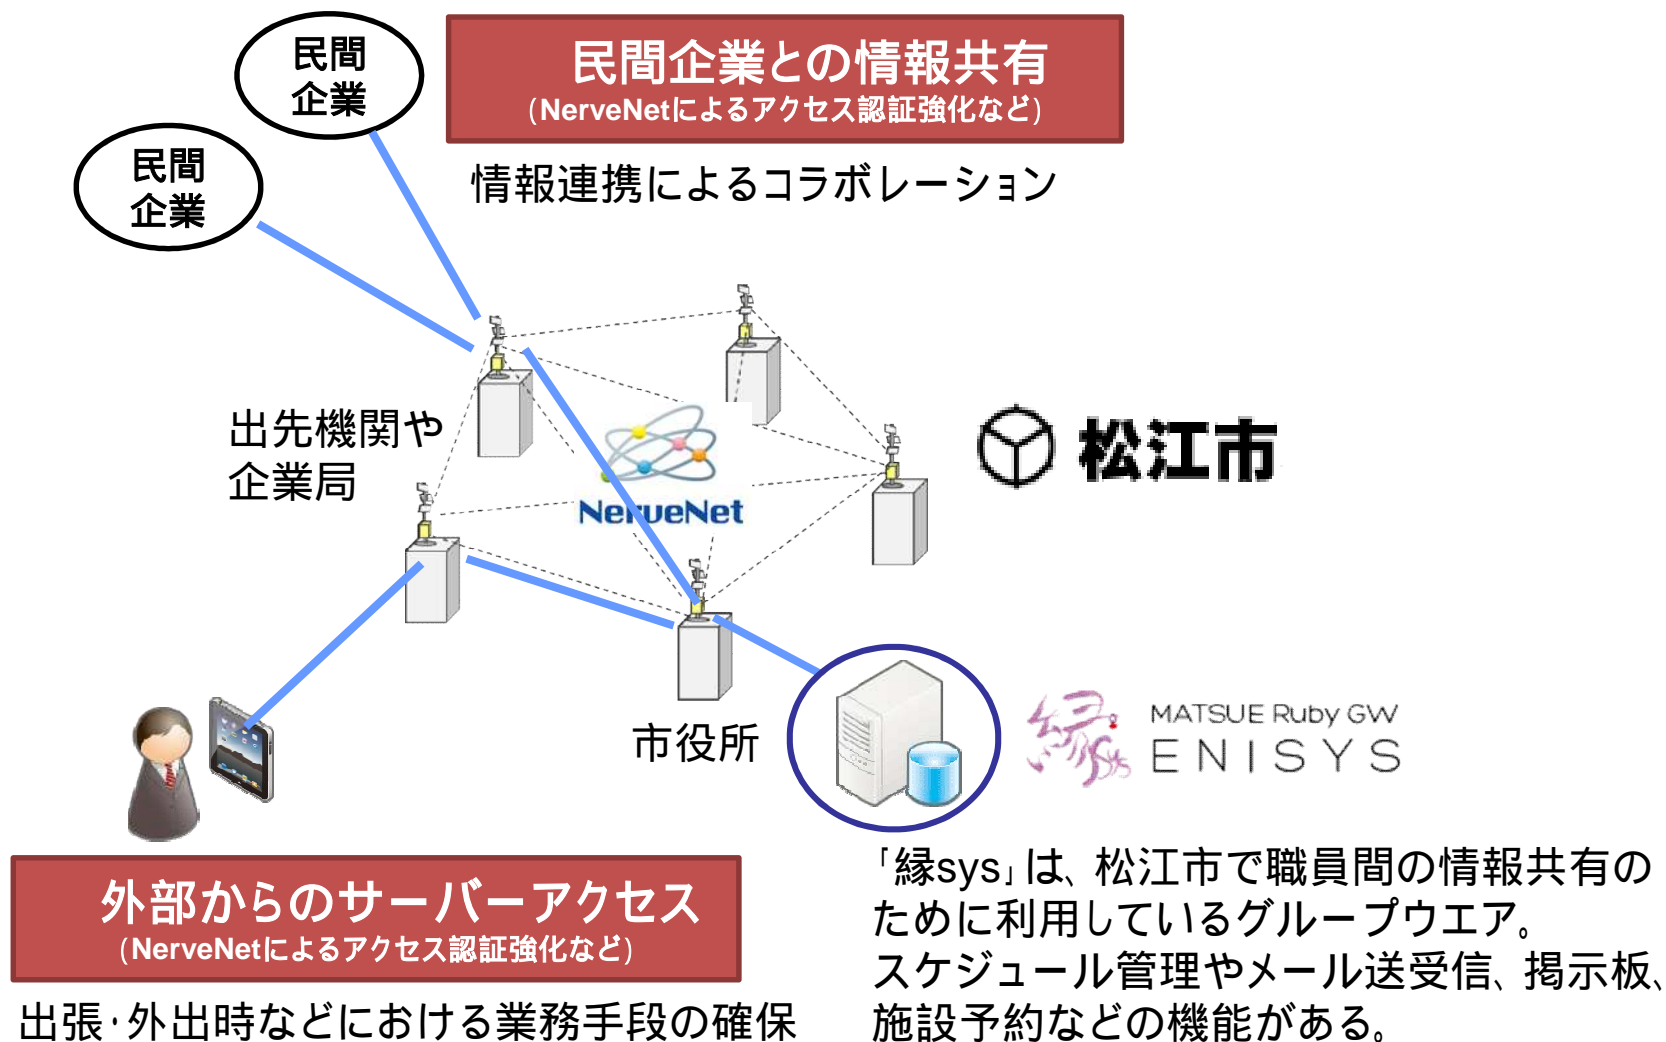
民間企業との情報共有
(NerveNetによるアクセス認証強化など)

情報連携によるコラボレーション

民間企業

民間企業

出先機関や企業局

NerveNet

松江市

市役所

縁sys

MATSUE Ruby GW
ENISYS

外部からのサーバーアクセス
(NerveNetによるアクセス認証強化など)

出張･外出時などにおける業務手段の確保

「縁sys」は、松江市で職員間の情報共有のために利用しているグループウエア。スケジュール管理やメール送受信、掲示板、施設予約などの機能がある。